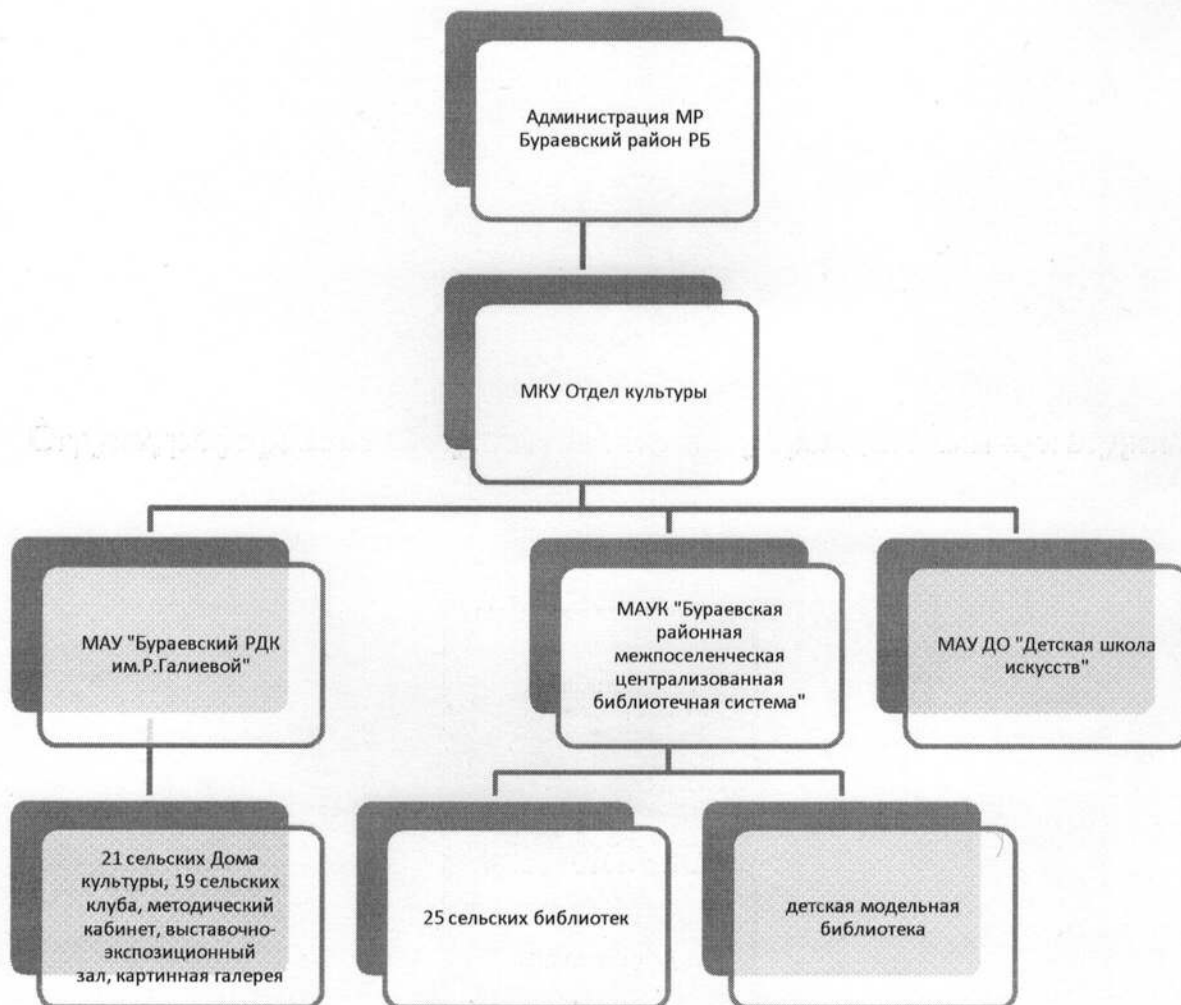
Администрация МР Бураевский район РБ

МКУ Отдел культуры

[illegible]

МАУ "Бураевский РДК им.Р.Галиевой"

МАУК "Бураевская районная межпоселенческая централизованная библиотечная система"

МАУ ДО "Детская школа искусств"

21 сельских Дома культуры, 19 сельских клуба, методический кабинет, выставочно-экспозиционный зал, картинная галерея

25 сельских библиотек

детская модельная библиотека